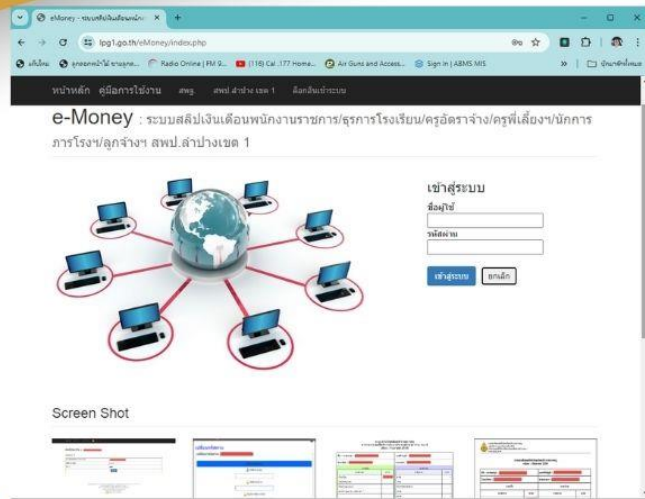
eMoney - ระบบสลิปเงินเดือนพนัก ×

lpg1.go.th/eMoney/index.php

แก็บไลน์ ลูกออกหน้าไม้ ยามลูกๆ Radio Online | FM 9... (118) Cal .177 Home... Air Guns and Access... Sign In | ABMS MIS บุ๊กมาร์กทั้งหมด

หน้าหลัก คู่มือการใช้งาน สพฐ. สพป.ลำปาง เขต 1 ล็อกอินเข้าระบบ

e-Money : ระบบสลิปเงินเดือนพนักงานราชการ/ธุรการโรงเรียน/ครูอัตราจ้าง/ครูพี่เลี้ยงฯ/นักการภารโรงฯ/ลูกจ้างฯ สพป.ลำปางเขต 1

เข้าสู่ระบบ

ชื่อผู้ใช้

รหัสผ่าน

เข้าสู่ระบบ ยกเลิก

Screen Shot